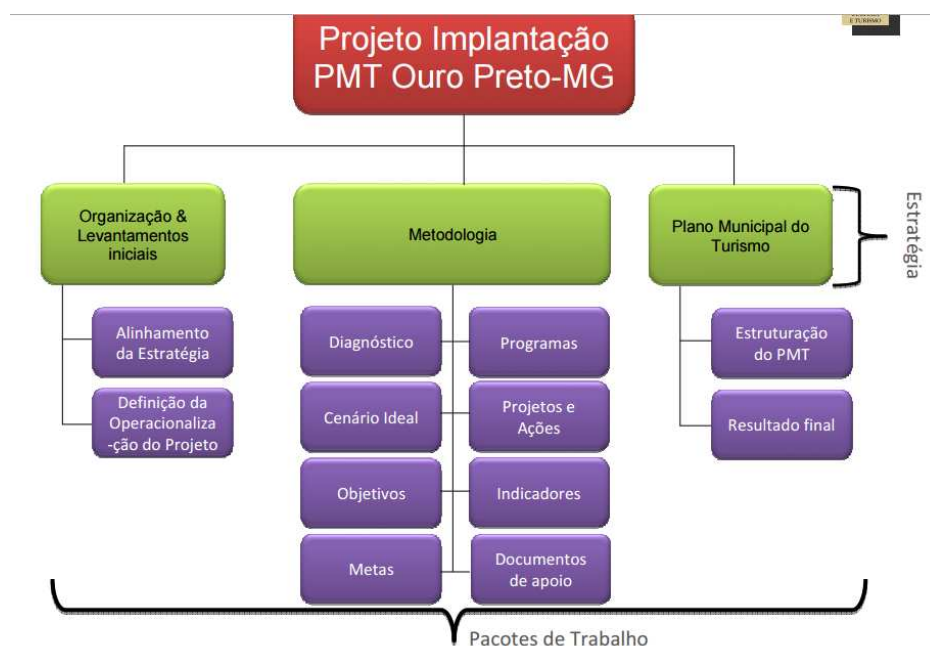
E TURISMO

Projeto Implantação PMT Ouro Preto-MG

Organização & Levantamentos iniciais

Metodologia

Plano Municipal do Turismo

Estratégia

Alinhamento da Estratégia

Definição da Operacionaliza-ção do Projeto

Diagnóstico

Programas

Cenário Ideal

Projetos e Ações

Objetivos

Indicadores

Metas

Documentos de apoio

Estruturação do PMT

Resultado final

Pacotes de Trabalho